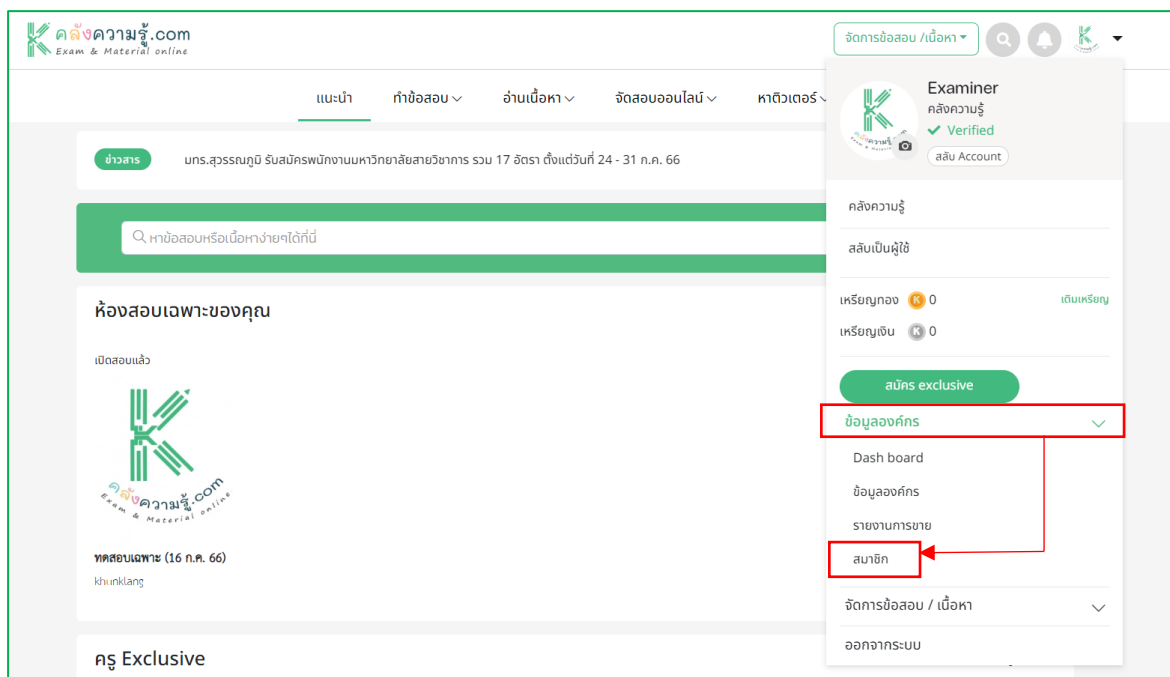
คลังความรู้.com
Exam & Material online

จัดการข้อสอบ /เนื้อหา

แนะนำ ทำข้อสอบ อ่านเนื้อหา จัดสอบออนไลน์ หาติวเตอร์

ข่าวสาร มทร.สุวรรณภูมิ รับสมัครพนักงานมหาวิทยาลัยสายวิชาการ รวม 17 อัตรา ตั้งแต่วันที่ 24 - 31 ก.ค. 66

หาข้อสอบหรือเนื้อหาง่ายๆได้ที่นี่

ห้องสอบเฉพาะของคุณ

เปิดสอบแล้ว

คลังความรู้.com
Exam & Material online

ทดสอบเฉพาะ (16 ก.ค. 66)
khunklang

ครู Exclusive

Examiner
คลังความรู้
Verified
สลับ Account

คลังความรู้

สลับเป็นผู้ใช้

เหรียญทอง 0 เติมเหรียญ
เหรียญเงิน 0

สมัคร exclusive

ข้อมูลองค์กร

Dash board
ข้อมูลองค์กร
รายงานการขาย
สมาชิก

จัดการข้อสอบ / เนื้อหา

ออกจากระบบ